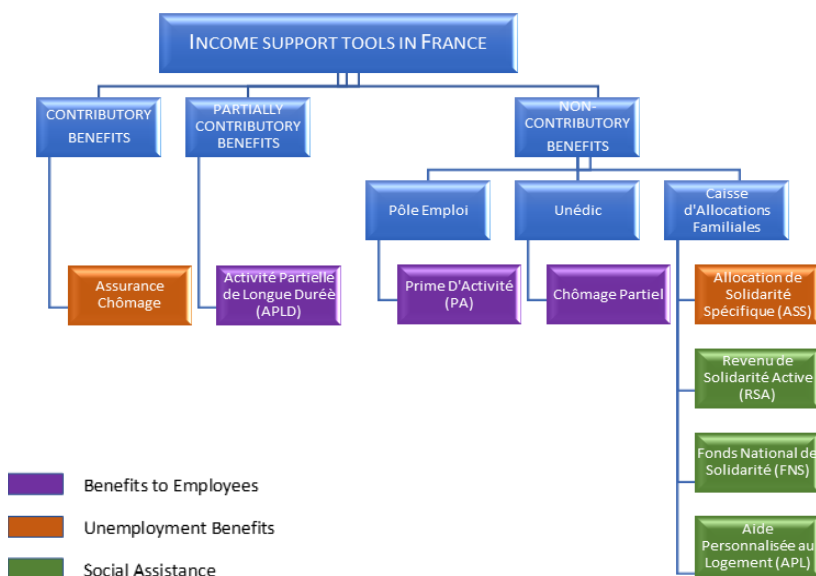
INCOME SUPPORT TOOLS IN FRANCE

CONTRIBUTORY BENEFITS

PARTIALLY CONTRIBUTORY BENEFITS

NON-CONTRIBUTORY BENEFITS

Pôle Emploi

Unédic

Caisse d'Allocations Familiales

Assurance Chômage

Activité Partielle de Longue Durée (APLD)

Prime D'Activité (PA)

Chômage Partiel

Allocation de Solidarité Spécifique (ASS)

Revenu de Solidarité Active (RSA)

Fonds National de Solidarité (FNS)

Aide Personnalisée au Logement (APL)

Benefits to Employees

Unemployment Benefits

Social Assistance